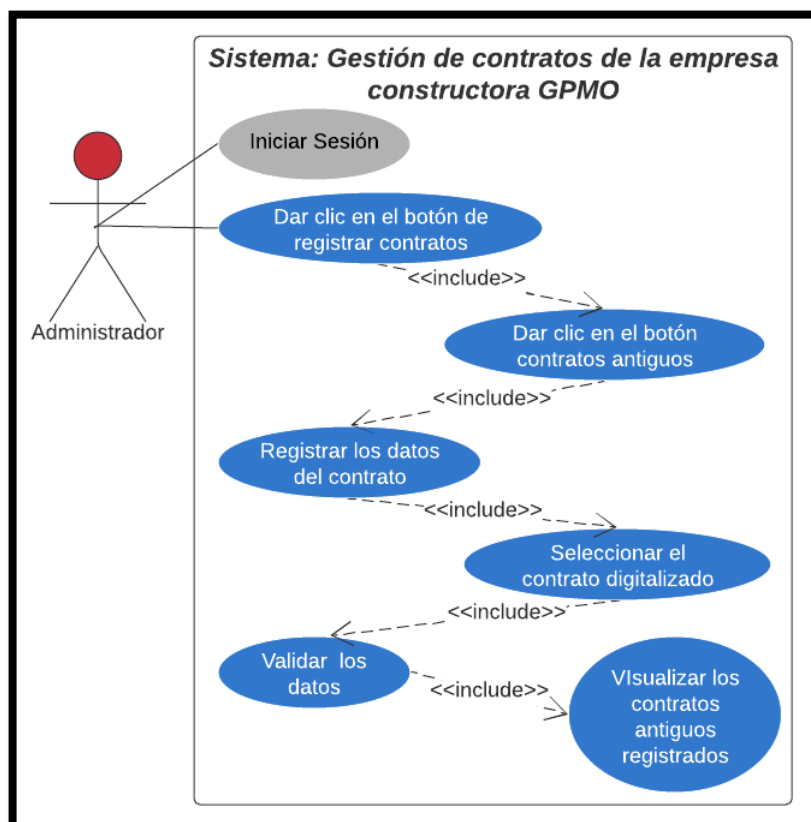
Sistema: Gestión de contratos de la empresa constructora GPMO

Administrador

Iniciar Sesión

Dar clic en el botón de registrar contratos

<<include>>

Dar clic en el botón contratos antiguos

<<include>>

Registrar los datos del contrato

<<include>>

Seleccionar el contrato digitalizado

<<include>>

Validar los datos

<<include>>

VIsualizar los contratos antiguos registrados